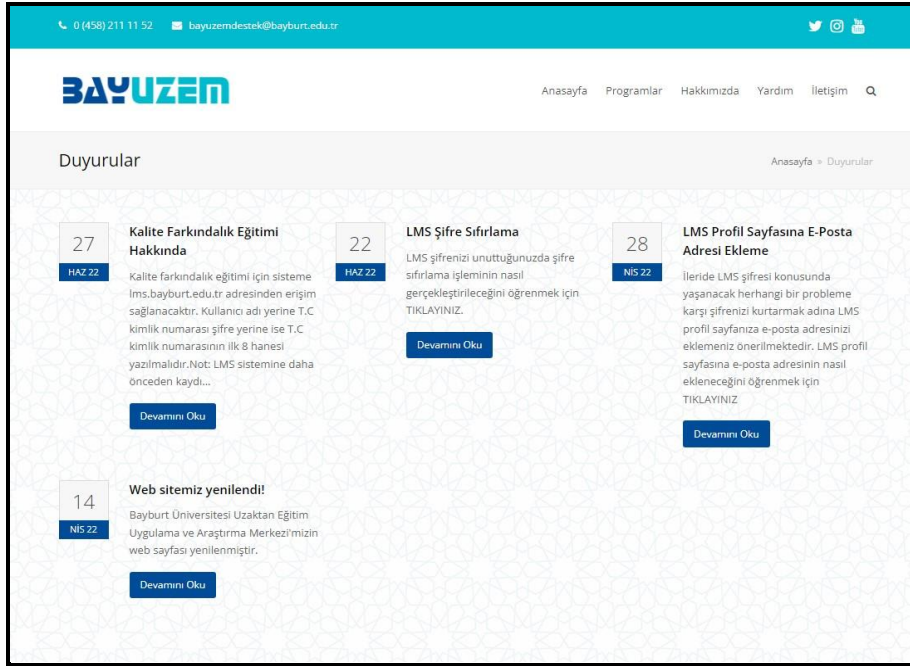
0 (458) 211 11 52 bayuzemdestek@bayburt.edu.tr

BAYUZEM

Anasayfa Programlar Hakkımızda Yardım İletişim

Duyurular

Anasayfa » Duyurular

27
HAZ 22

Kalite Farkındalık Eğitimi Hakkında

Kalite farkındalık eğitimi için sisteme lms.bayburt.edu.tr adresinden erişim sağlanacaktır. Kullanıcı adı yerine T.C kimlik numarası şifre yerine ise T.C kimlik numarasının ilk 8 hanesi yazılmalıdır.Not: LMS sistemine daha önceden kaydı...

Devamını Oku

22
HAZ 22

LMS Şifre Sıfırlama

LMS şifrenizi unuttuğunuzda şifre sıfırlama işleminin nasıl gerçekleştirileceğini öğrenmek için TIKLAYINIZ.

Devamını Oku

28
NİS 22

LMS Profil Sayfasına E-Posta Adresi Ekleme

İleride LMS şifresi konusunda yaşanacak herhangi bir probleme karşı şifrenizi kurtarmak adına LMS profil sayfanıza e-posta adresinizi eklemeniz önerilmektedir. LMS profil sayfasına e-posta adresinin nasıl ekleneceğini öğrenmek için TIKLAYINIZ

Devamını Oku

14
NİS 22

Web sitemiz yenilendi!

Bayburt Üniversitesi Uzaktan Eğitim Uygulama ve Araştırma Merkezi'mizin web sayfası yenilenmiştir.

Devamını Oku